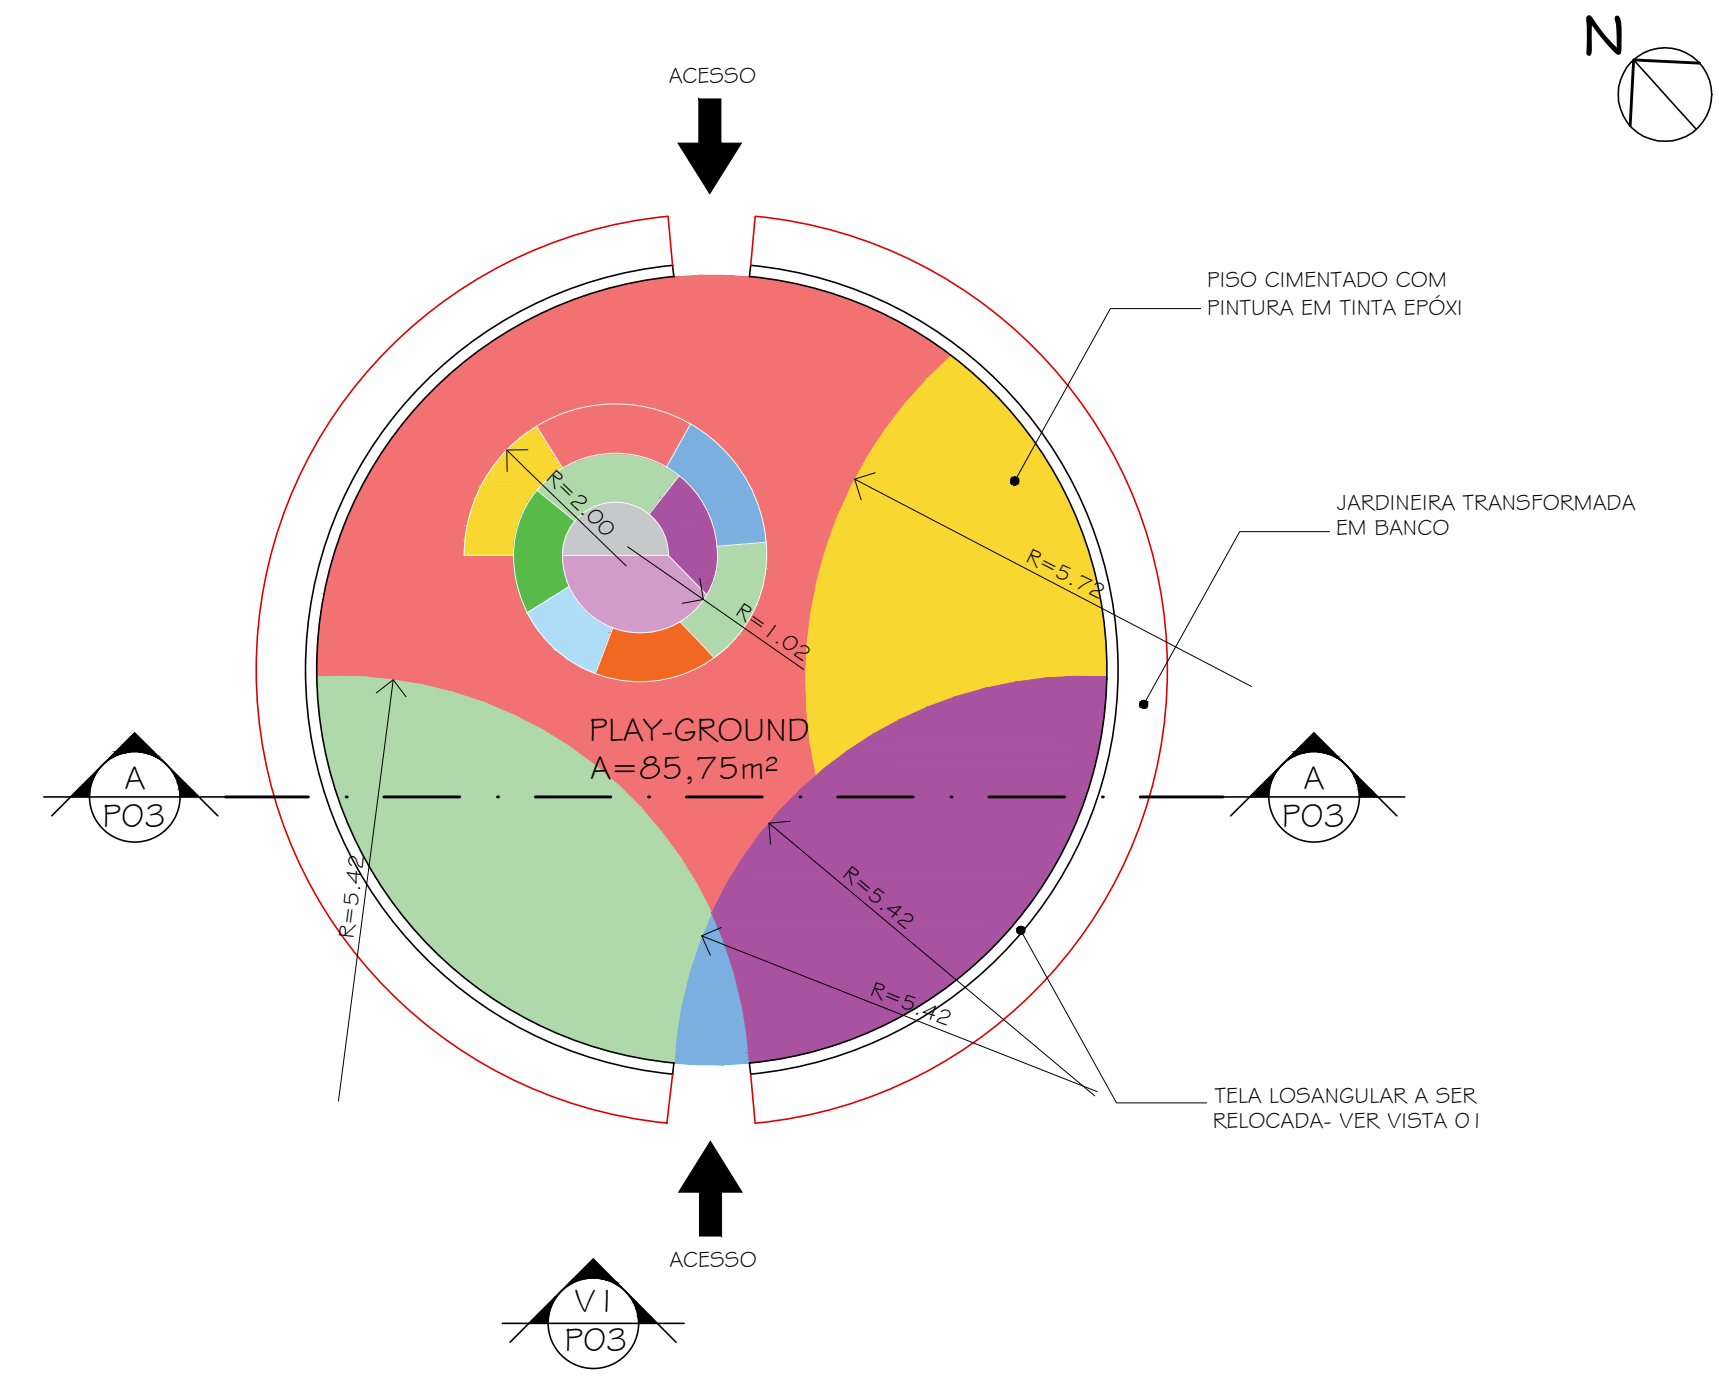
N

ACESSO

PISO CIMENTADO COM PINTURA EM TINTA EPÓXI

JARDINEIRA TRANSFORMADA EM BANCO

R=2.00

R=1.02

R=5.72

PLAY-GROUND
A=85,75m²

A
P03

A
P03

R=5.42

R=5.42

R=5.42

TELA LOSANGULAR A SER RELOCADA- VER VISTA 01

ACESSO

V1
P03